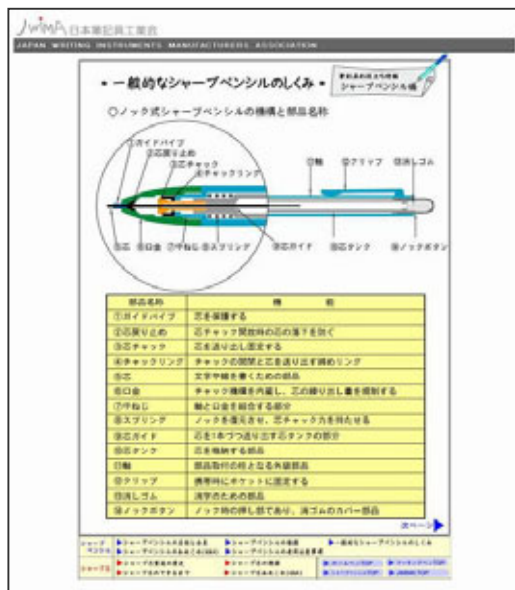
JWIMA 日本筆記具工業会
JAPAN WRITING INSTRUMENTS MANUFACTURERS ASSOCIATION

• 一般的なシャープペンシルのしくみ •

筆記具のできるまで シャープペンシル編

○ノック式シャープペンシルの機構と部品名称

①ガイドパイプ
②芯戻り止め
③芯チャック
④チャックリング
⑪軸
⑫クリップ
⑬消しゴム
⑤芯
⑥口金
⑦中ねじ
⑧スプリング
⑨芯ガイド
⑩芯タンク
⑭ノックボタン

| 部品名称 | 機　能 |
|---|---|
| ①ガイドパイプ | 芯を保護する |
| ②芯戻り止め | 芯チャック開放時の芯の落下を防ぐ |
| ③芯チャック | 芯を送り出し固定する |
| ④チャックリング | チャックの開閉と芯を送り出す締めリング |
| ⑤芯 | 文字や線を書くための部品 |
| ⑥口金 | チャック機構を内蔵し、芯の繰り出し量を規制する |
| ⑦中ねじ | 軸と口金を結合する部品 |
| ⑧スプリング | ノックを復元させ、芯チャック力を持たせる |
| ⑨芯ガイド | 芯を1本づつ送り出す芯タンクの部分 |
| ⑩芯タンク | 芯を格納する部品 |
| ⑪軸 | 部品取付の柱となる外装部品 |
| ⑫クリップ | 携帯時にポケットに固定する |
| ⑬消しゴム | 消字のための部品 |
| ⑭ノックボタン | ノック時の押し部であり、消ゴムのカバー部品 |

次ページ

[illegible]